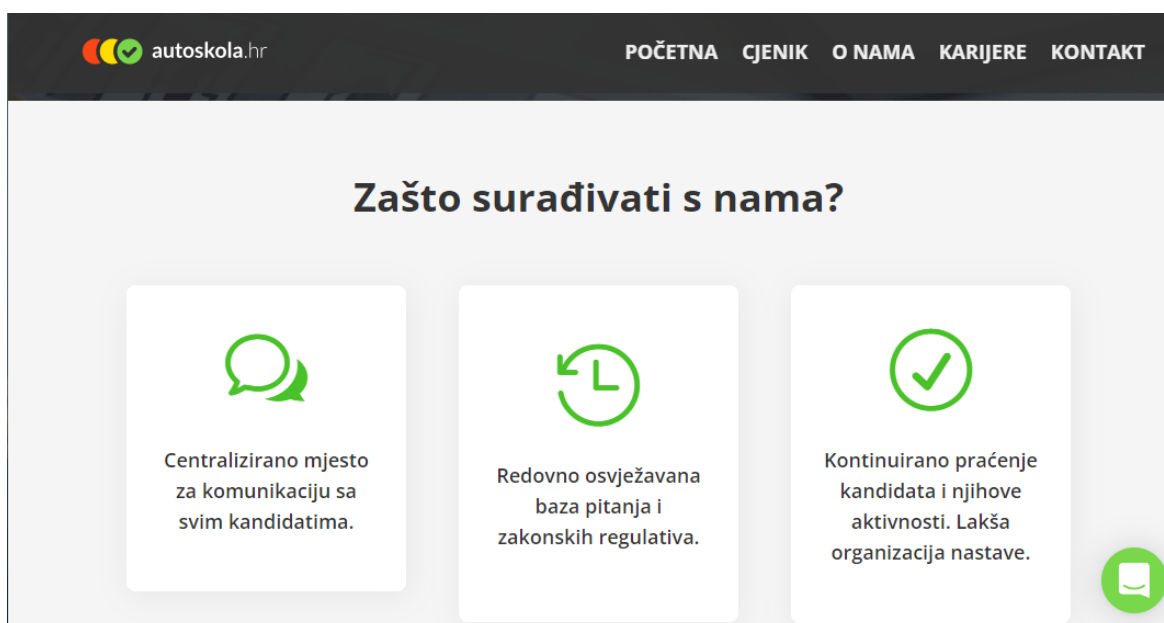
autoskola.hr

POČETNA CJENIK O NAMA KARIJERE KONTAKT

Zašto surađivati s nama?

Centralizirano mjesto za komunikaciju sa svim kandidatima.

Redovno osvježavana baza pitanja i zakonskih regulativa.

Kontinuirano praćenje kandidata i njihove aktivnosti. Lakša organizacija nastave.